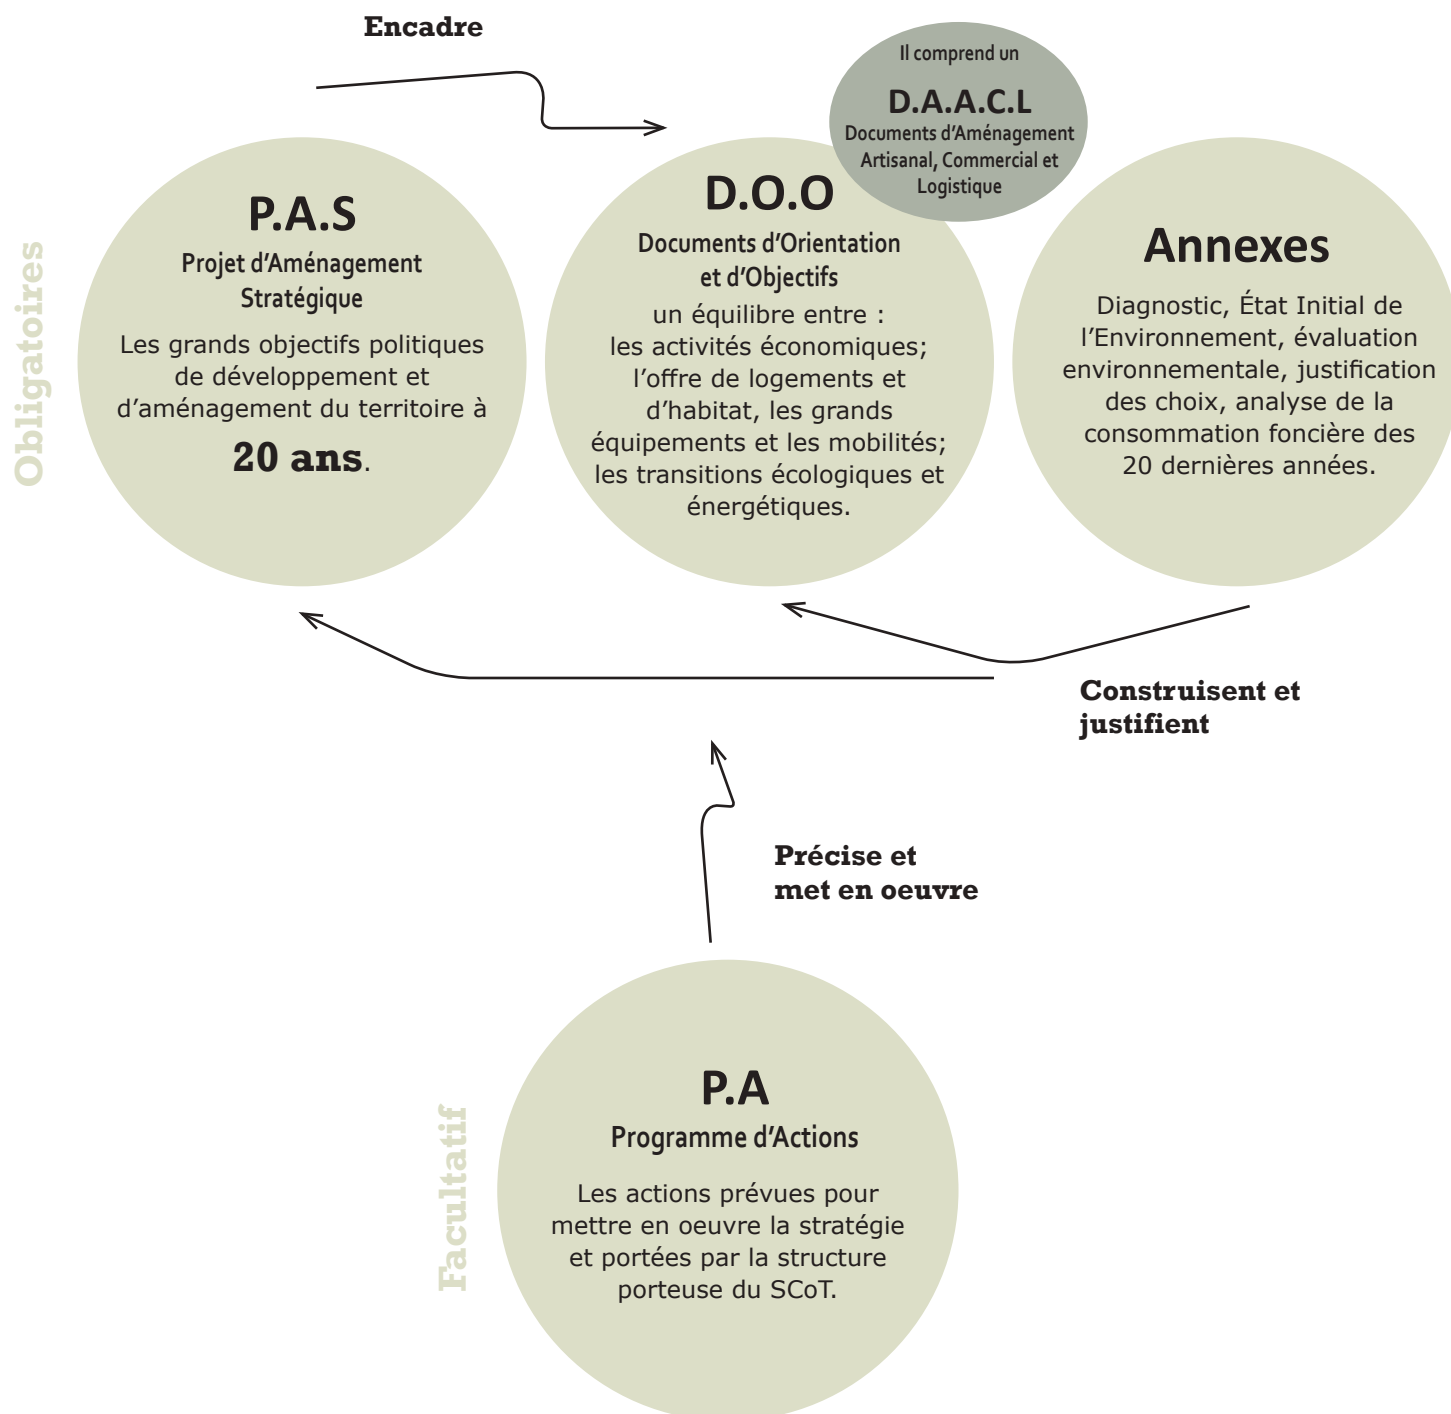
Obligatoires

Encadre

Il comprend un
D.A.A.C.L
Documents d'Aménagement Artisanal, Commercial et Logistique

P.A.S
Projet d'Aménagement Stratégique
Les grands objectifs politiques de développement et d'aménagement du territoire à
20 ans.

D.O.O
Documents d'Orientation et d'Objectifs
un équilibre entre :
les activités économiques;
l'offre de logements et d'habitat, les grands équipements et les mobilités;
les transitions écologiques et énergétiques.

Annexes
Diagnostic, État Initial de l'Environnement, évaluation environnementale, justification des choix, analyse de la consommation foncière des 20 dernières années.

Construisent et justifient

Précise et met en oeuvre

Facultatif

P.A
Programme d'Actions
Les actions prévues pour mettre en oeuvre la stratégie et portées par la structure porteuse du SCoT.